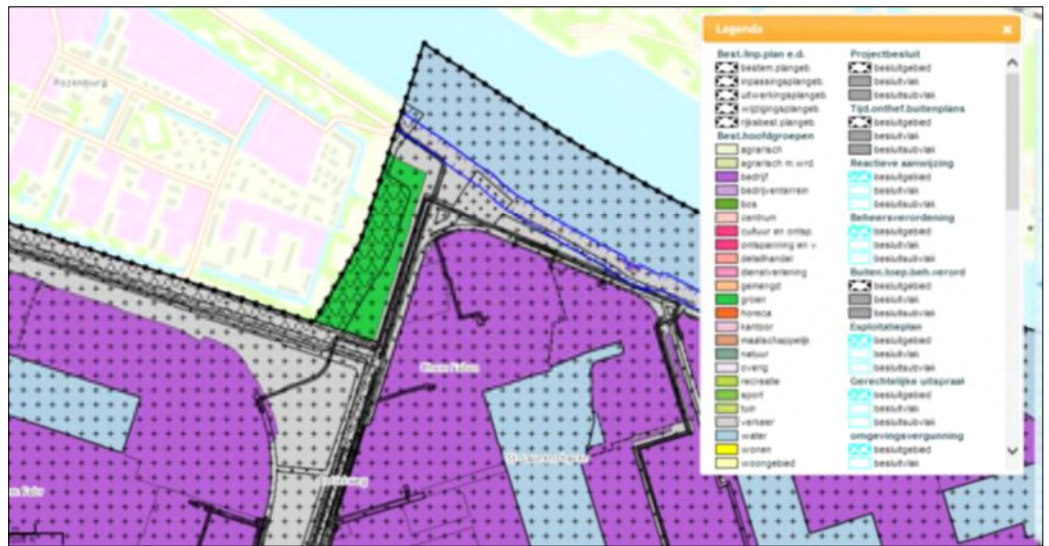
Rozenburg

Legenda ×

Best./inp.plan e.d.
bestem.plangeb.
inpassingsplangeb.
uitwerkingsplangeb.
wijzigingsplangeb.
rijksbest.plangeb.
Best.hoofdgroepen
agrarisch
agrarisch m. wrd
bedrijf
bedrijventerrein
bos
centrum
cultuur en ontsp.
ontspanning en v
detailhandel
dienstverlening
gemengd
groen
horeca
kantoor
maatschappelijk
natuur
overig
recreatie
sport
tuin
verkeer
water
wonen
woongebied

Projectbesluit
besluitgebied
besluitvlak
besluitsubvlak
Tijd.onthef.buitenplans
besluitgebied
besluitvlak
besluitsubvlak
Reactieve aanwijzing
besluitgebied
besluitvlak
besluitsubvlak
Beheersverordening
besluitgebied
besluitvlak
besluitsubvlak
Buiten.toep.beh.verord
besluitgebied
besluitvlak
besluitsubvlak
Exploitatieplan
besluitgebied
besluitvlak
besluitsubvlak
Gerechtelijke uitspraak
besluitgebied
besluitvlak
besluitsubvlak
omgevingsvergunning
besluitgebied
besluitvlak

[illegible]
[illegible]
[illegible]
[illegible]